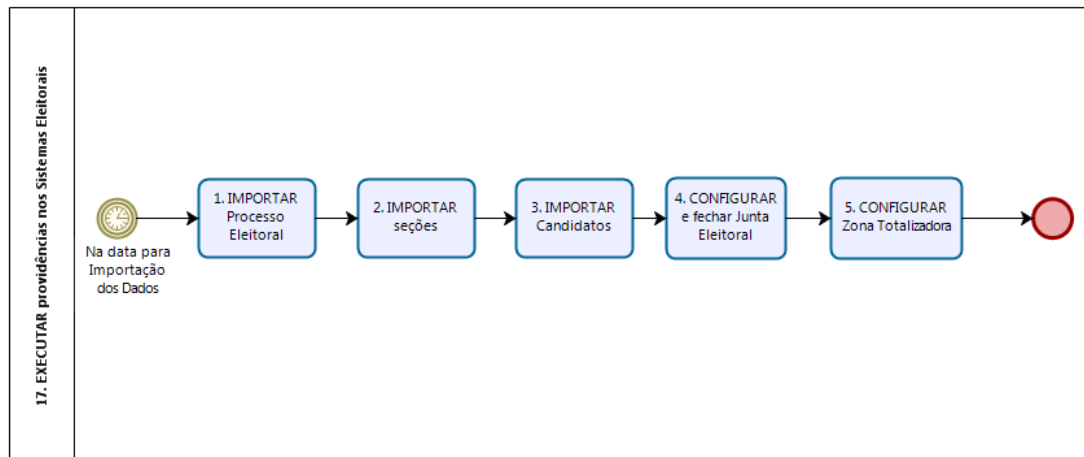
17. EXECUTAR providências nos Sistemas Eleitorais

Na data para Importação dos Dados

1. IMPORTAR Processo Eleitoral

2. IMPORTAR seções

3. IMPORTAR Candidatos

4. CONFIGURAR e fechar Junta Eleitoral

5. CONFIGURAR Zona Totalizadora